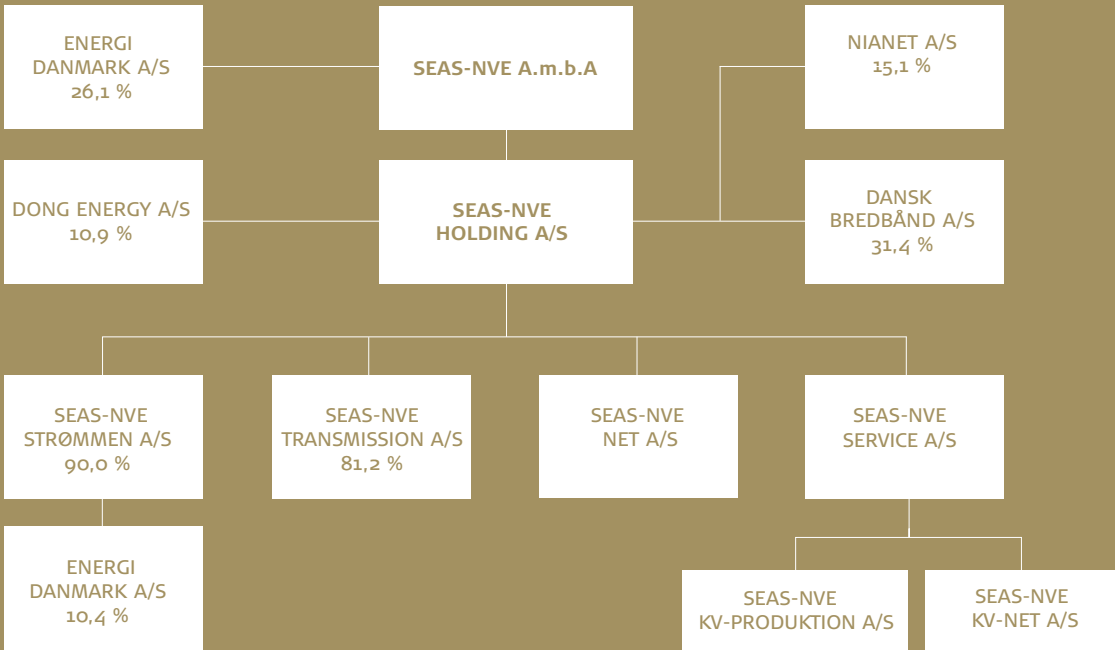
ENERGI DANMARK A/S 26,1 %

SEAS-NVE A.m.b.A

NIANET A/S 15,1 %

DONG ENERGY A/S 10,9 %

SEAS-NVE HOLDING A/S

DANSK BREDBÅND A/S 31,4 %

SEAS-NVE STRØMMEN A/S 90,0 %

SEAS-NVE TRANSMISSION A/S 81,2 %

SEAS-NVE NET A/S

SEAS-NVE SERVICE A/S

ENERGI DANMARK A/S 10,4 %

SEAS-NVE KV-PRODUKTION A/S

SEAS-NVE KV-NET A/S